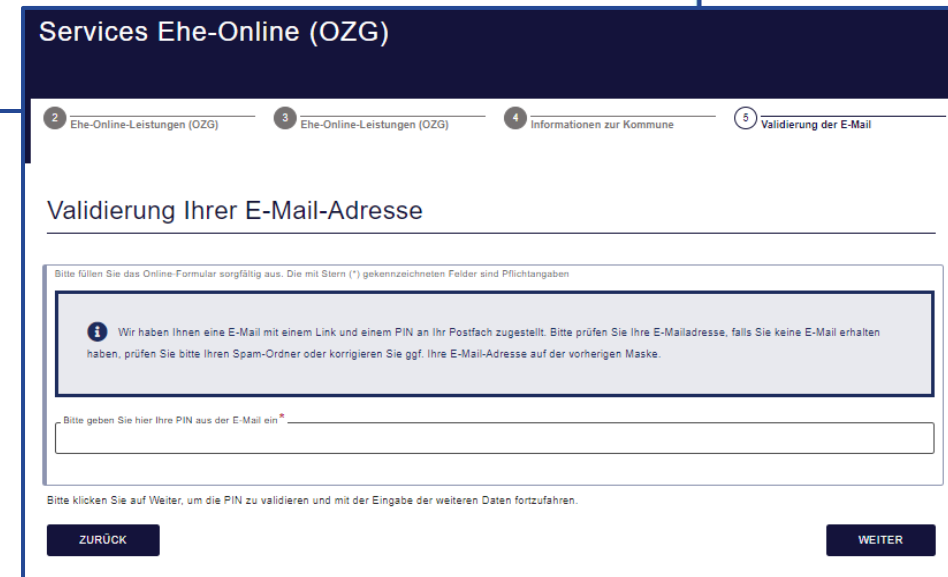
Services Ehe-Online (OZG)

2 Ehe-Online-Leistungen (OZG)
3 Ehe-Online-Leistungen (OZG)
4 Informationen zur Kommune
5 Validierung der E-Mail

Validierung Ihrer E-Mail-Adresse

Bitte füllen Sie das Online-Formular sorgfältig aus. Die mit Stern (*) gekennzeichneten Felder sind Pflichtangaben

Wir haben Ihnen eine E-Mail mit einem Link und einem PIN an Ihr Postfach zugestellt. Bitte prüfen Sie Ihre E-Mailadresse, falls Sie keine E-Mail erhalten haben, prüfen Sie bitte Ihren Spam-Ordner oder korrigieren Sie ggf. Ihre E-Mail-Adresse auf der vorherigen Maske.

Bitte geben Sie hier Ihre PIN aus der E-Mail ein*

Bitte klicken Sie auf Weiter, um die PIN zu validieren und mit der Eingabe der weiteren Daten fortzufahren.

ZURÜCK

WEITER